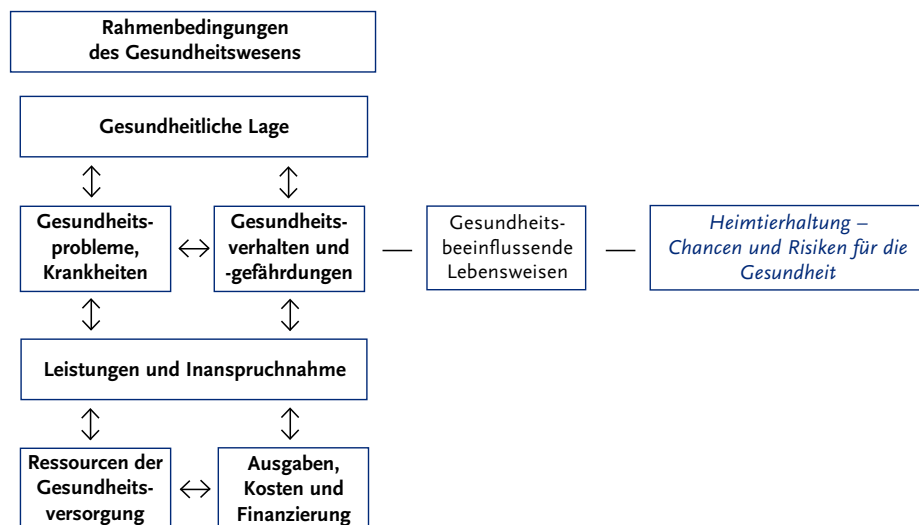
Rahmenbedingungen des Gesundheitswesens

Gesundheitliche Lage

Gesundheitsprobleme, Krankheiten

Gesundheitsverhalten und -gefährdungen

Gesundheitsbeeinflussende Lebensweisen

Heimtierhaltung – Chancen und Risiken für die Gesundheit

Leistungen und Inanspruchnahme

Ressourcen der Gesundheitsversorgung

Ausgaben, Kosten und Finanzierung